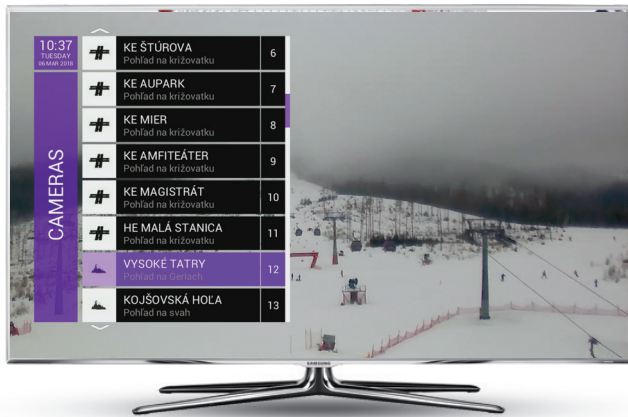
10:37
TUESDAY
06 MAR 2018

CAMERAS

KE ŠTÚROVA
Pohľad na križovatku
6

KE AUPARK
Pohľad na križovatku
7

KE MIER
Pohľad na križovatku
8

KE AMFITEÁTER
Pohľad na križovatku
9

KE MAGISTRÁT
Pohľad na križovatku
10

HE MALÁ STANICA
Pohľad na križovatku
11

VYSOKÉ TATRY
Pohľad na Gerlach
12

KOJŠOVSKÁ HOĽA
Pohľad na svah
13

SAMSUNG